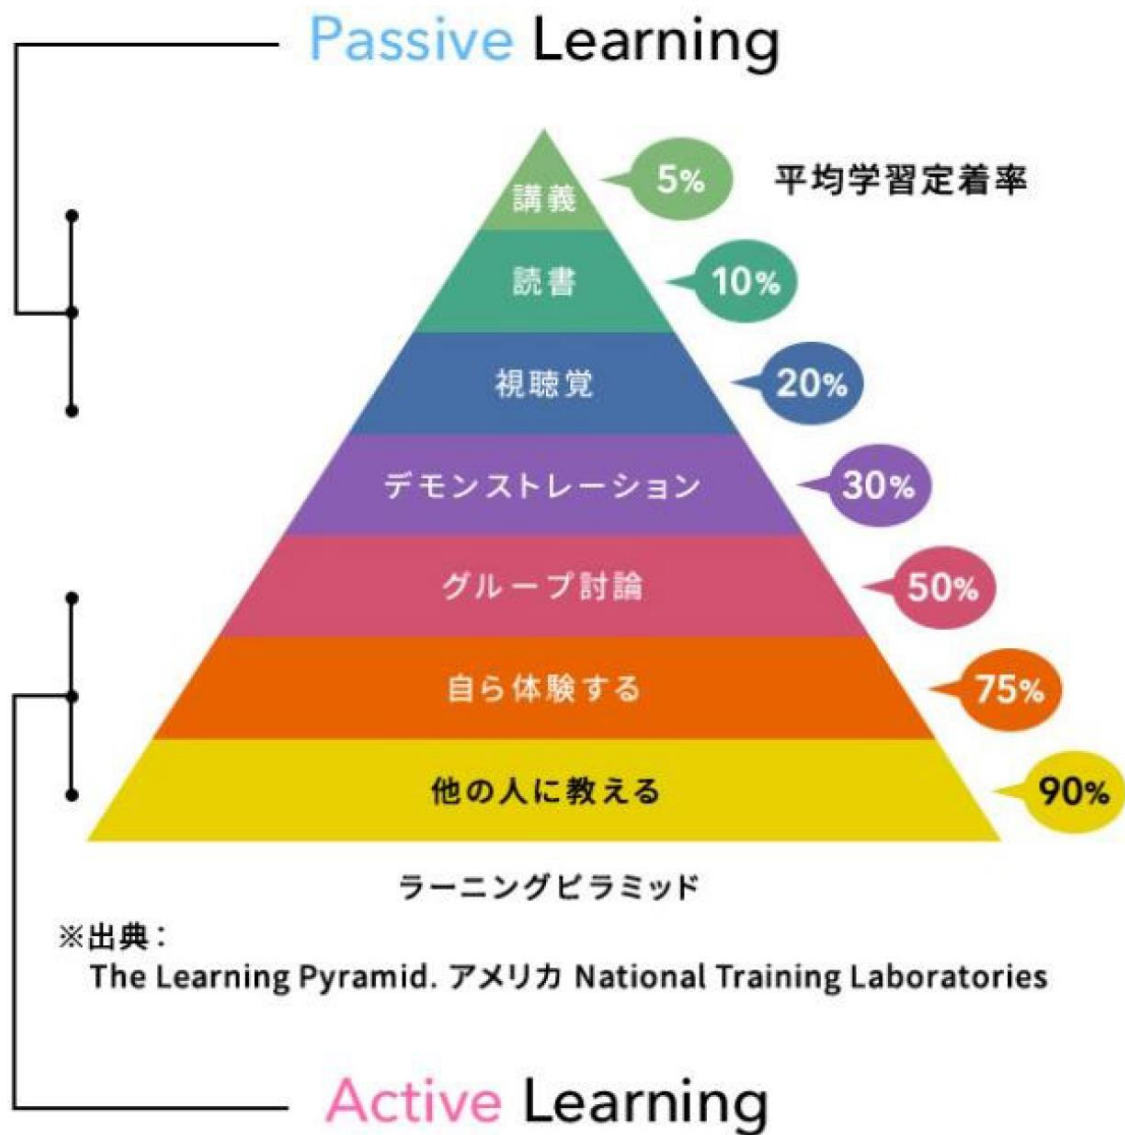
Passive Learning

講義 5% 平均学習定着率

読書 10%

視聴覚 20%

デモンストレーション 30%

グループ討論 50%

自ら体験する 75%

他の人に教える 90%

ラーニングピラミッド

※出典：
The Learning Pyramid. アメリカ National Training Laboratories

Active Learning